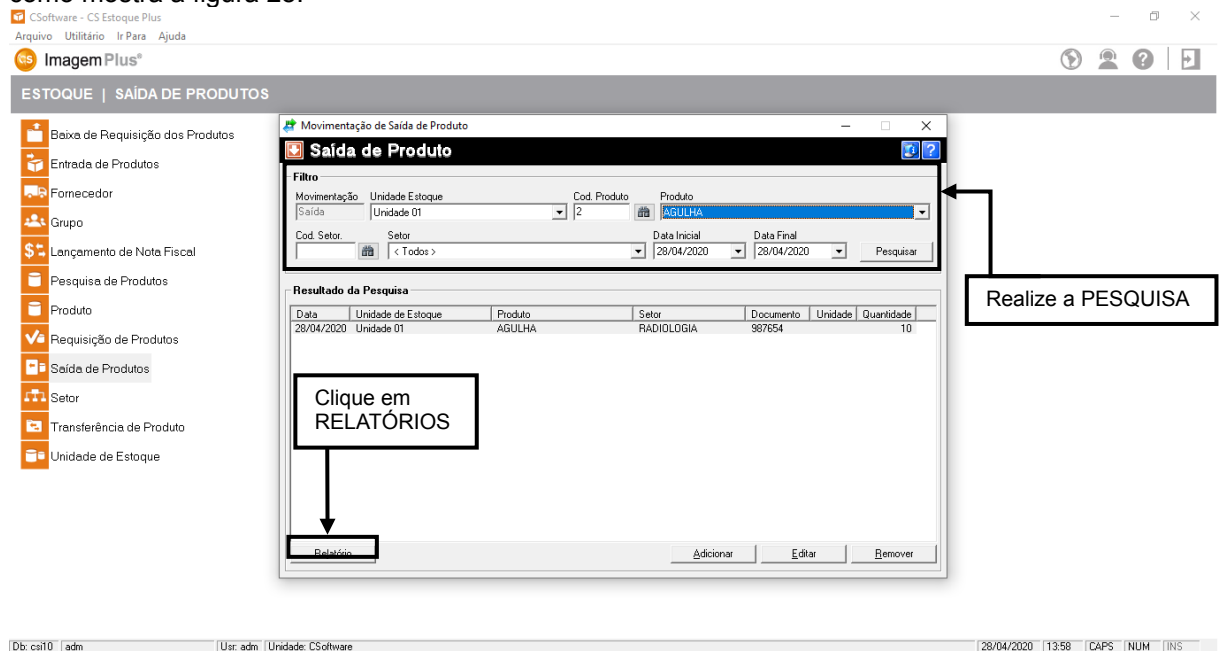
como mostra a figura 25.

CSoftware - CS Estoque Plus
Arquivo Utilitário Ir Para Ajuda
ImagemPlus®

ESTOQUE | SAÍDA DE PRODUTOS

Baixa de Requisição dos Produtos
Entrada de Produtos
Fornecedor
Grupo
Lançamento de Nota Fiscal
Pesquisa de Produtos
Produto
Requisição de Produtos
Saída de Produtos
Setor
Transferência de Produto
Unidade de Estoque

Movimentação de Saída de Produto
Saída de Produto

Filtro
Movimentação: Saída
Unidade Estoque: Unidade 01
Cod. Produto: 2
Produto: AGULHA
Cod. Setor.
Setor: < Todos >
Data Inicial: 28/04/2020
Data Final: 28/04/2020
Pesquisar

Realize a PESQUISA

Resultado da Pesquisa

| Data | Unidade de Estoque | Produto | Setor | Documento | Unidade | Quantidade |
|---|---|---|---|---|---|---|
| 28/04/2020 | Unidade 01 | AGULHA | RADIOLOGIA | 987654 | | 10 |

Clique em RELATÓRIOS

Relatório
Adicionar
Editar
Remover

Db: csi10 adm Usr: adm Unidade: CSoftware 28/04/2020 13:58 CAPS NUM INS